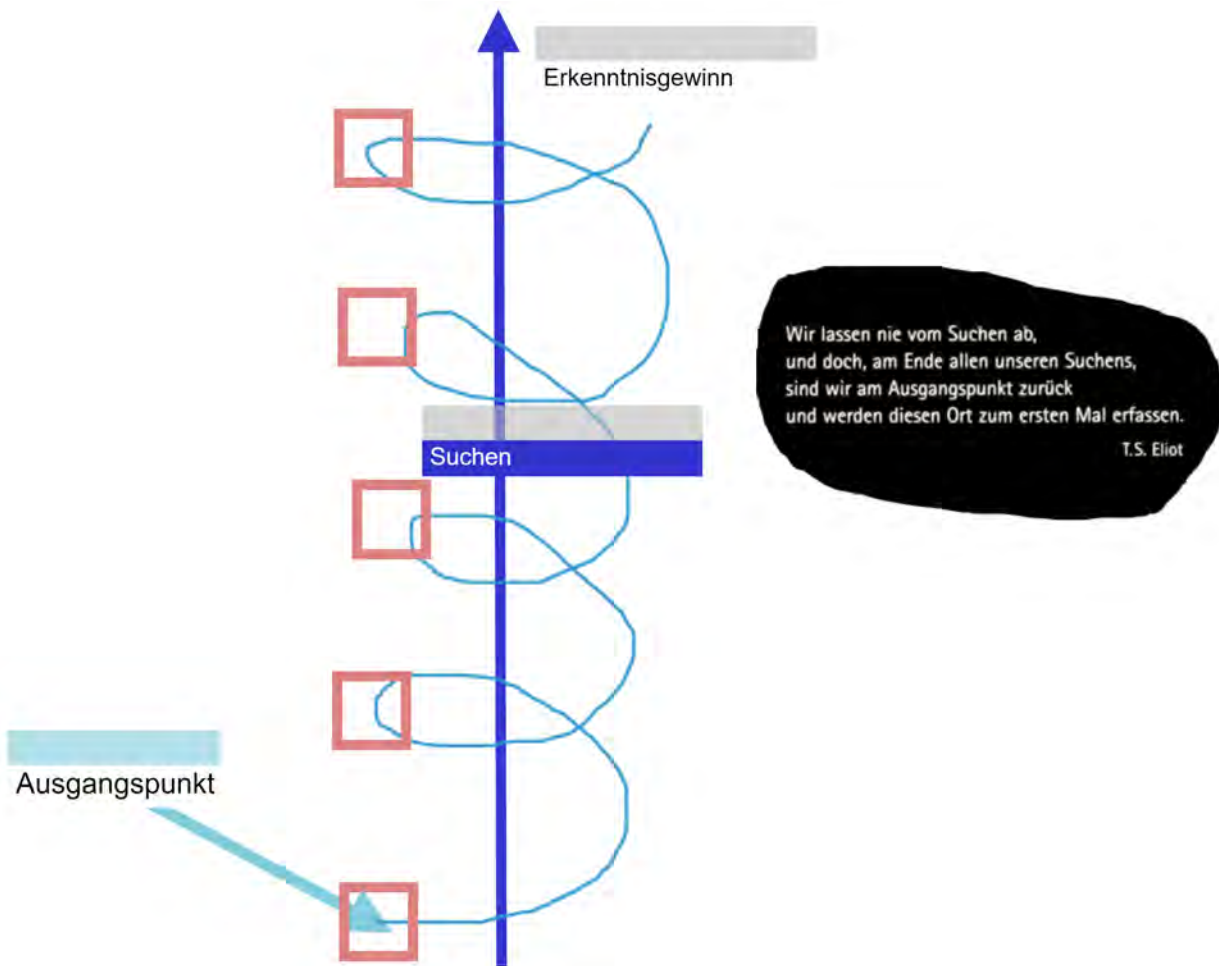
Erkenntnisgewinn

Wir lassen nie vom Suchen ab,
und doch, am Ende allen unseren Suchens,
sind wir am Ausgangspunkt zurück
und werden diesen Ort zum ersten Mal erfassen.
T.S. Eliot

Suchen

Ausgangspunkt